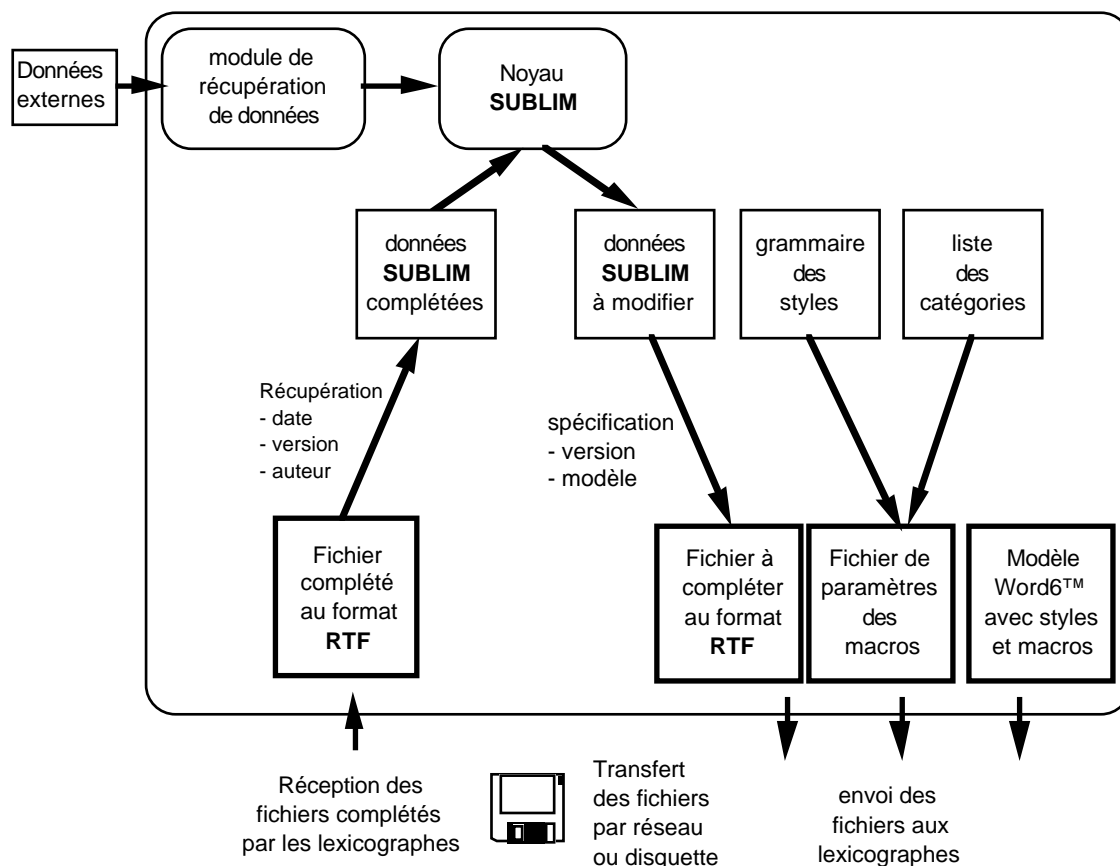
Données externes

module de récupération de données

Noyau **SUBLIM**

données **SUBLIM** complétées

données **SUBLIM** à modifier

grammaire des styles

liste des catégories

Récupération
- date
- version
- auteur

spécification
- version
- modèle

Fichier complété au format **RTF**

Fichier à compléter au format **RTF**

Fichier de paramètres des macros

Modèle Word6™ avec styles et macros

Réception des fichiers complétés par les lexicographes

Transfert des fichiers par réseau ou disquette

envoi des fichiers aux lexicographes